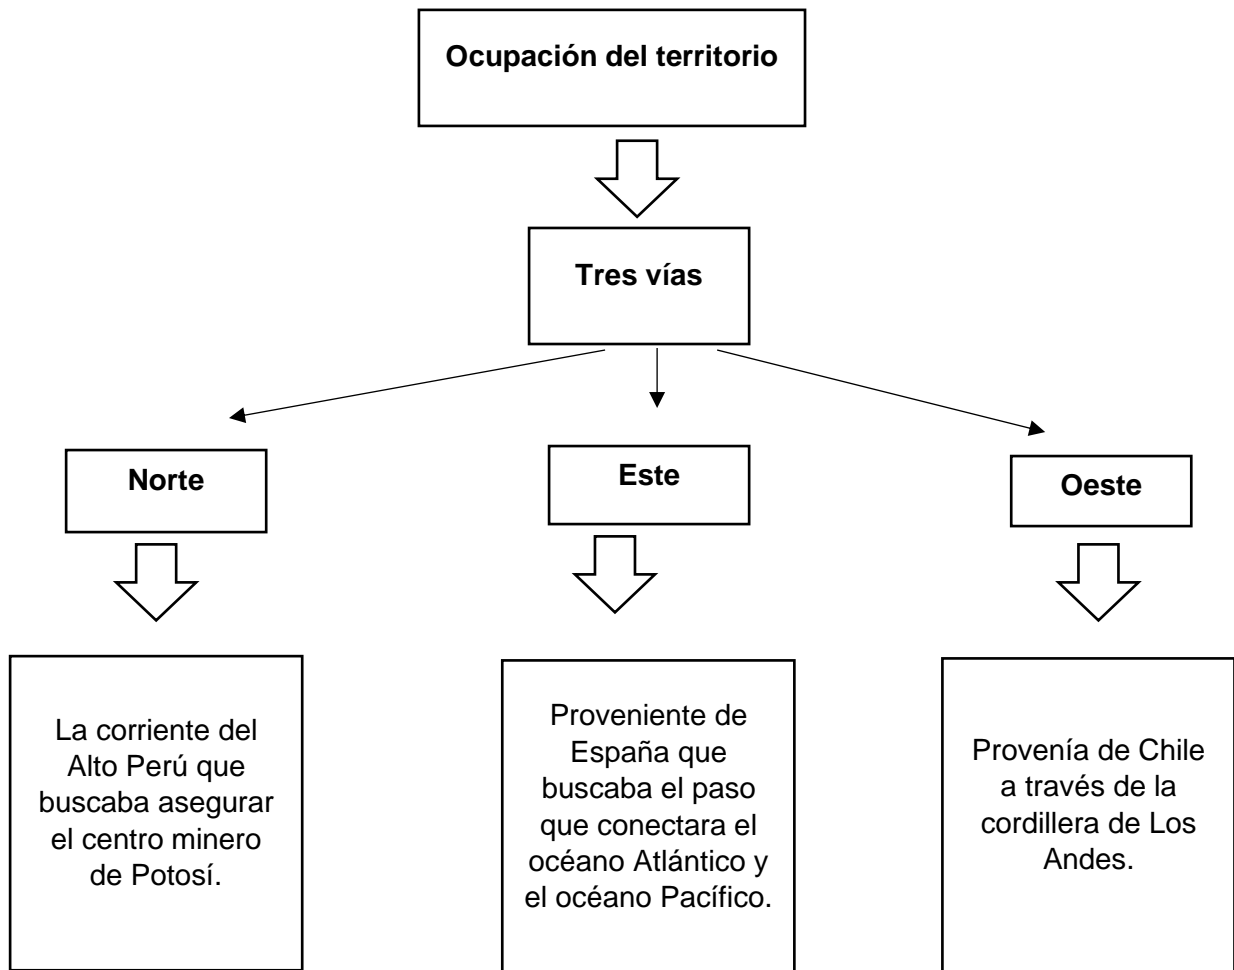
Ocupación del territorio

Tres vías

Norte

Este

Oeste

La corriente del Alto Perú que buscaba asegurar el centro minero de Potosí.

Proveniente de España que buscaba el paso que conectara el océano Atlántico y el océano Pacífico.

Provenía de Chile a través de la cordillera de Los Andes.